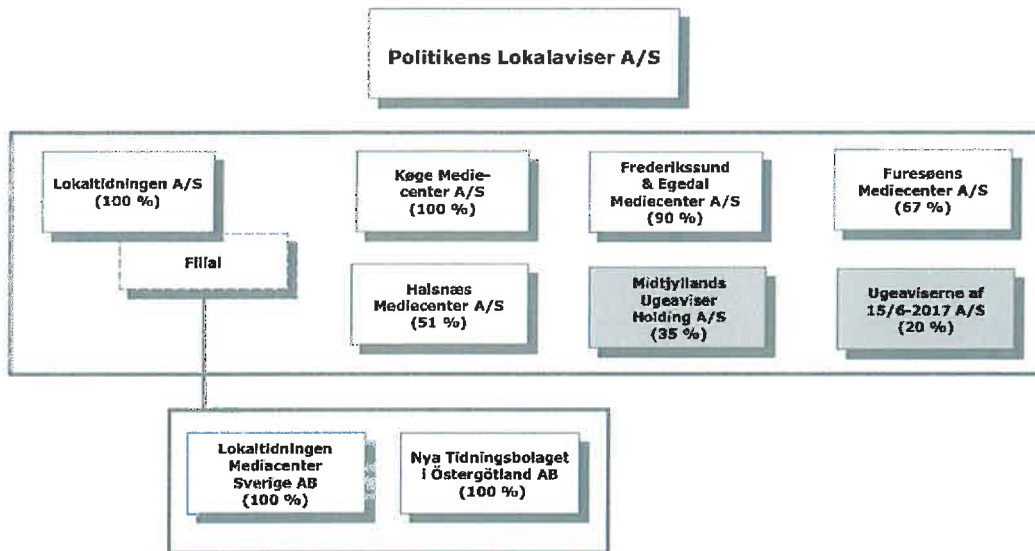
Politikens Lokalaviser A/S

Lokaltidningen A/S (100 %)

Filial

Køge Mediecenter A/S (100 %)

Frederikssund & Egedal Mediecenter A/S (90 %)

Furesøens Mediecenter A/S (67 %)

Halsnæs Mediecenter A/S (51 %)

Midtjyllands Ugeaviser Holding A/S (35 %)

Ugeaviserne af 15/6-2017 A/S (20 %)

Lokaltidningen Mediacenter Sverige AB (100 %)

Nya Tidningsbolaget i Östergötland AB (100 %)